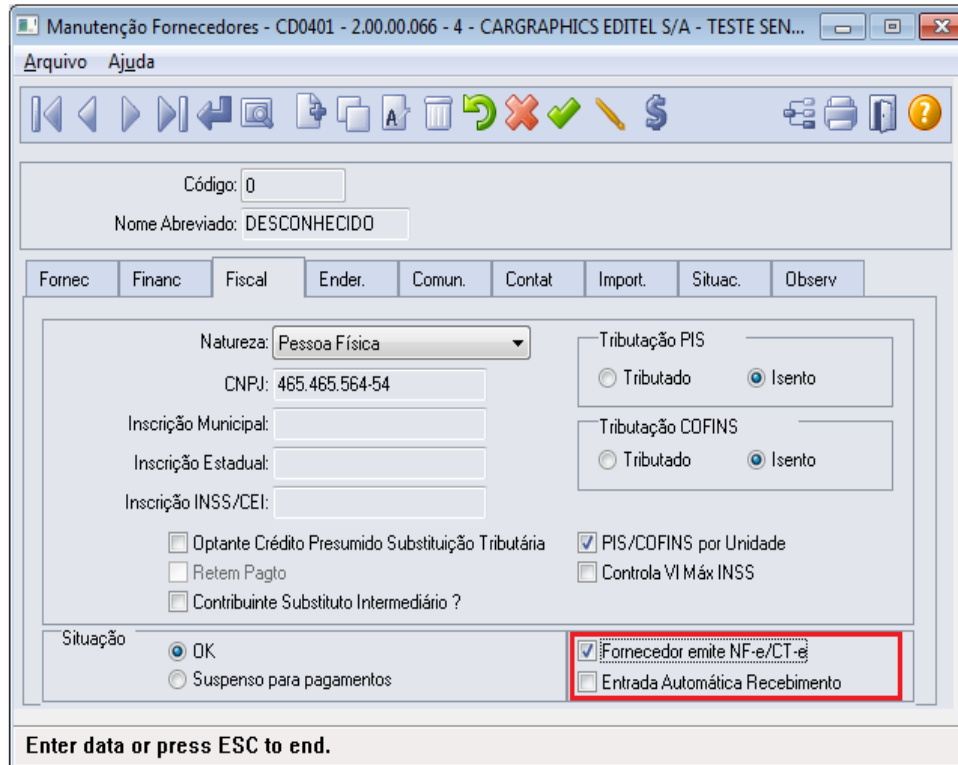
Manutenção Fornecedores - CD0401 - 2.00.00.066 - 4 - CARGRAPHICS EDITEL S/A - TESTE SEN...

Arquivo Ajuda

Código: 0

Nome Abreviado: DESCONHECIDO

Fornec | Financ | Fiscal | Ender. | Comun. | Contat | Import. | Situac. | Observ

Natureza: Pessoa Física

CNPJ: 465.465.564-54

Inscrição Municipal:

Inscrição Estadual:

Inscrição INSS/CEI:

Tributação PIS
Tributado
Isento

Tributação COFINS
Tributado
Isento

Optante Crédito Presumido Substituição Tributária
Retem Pagto
Contribuinte Substituto Intermediário ?

PIS/COFINS por Unidade
Controla Vl Máx INSS

Situação
OK
Suspenso para pagamentos

Fornecedor emite NF-e/CT-e
Entrada Automática Recebimento

Enter data or press ESC to end.